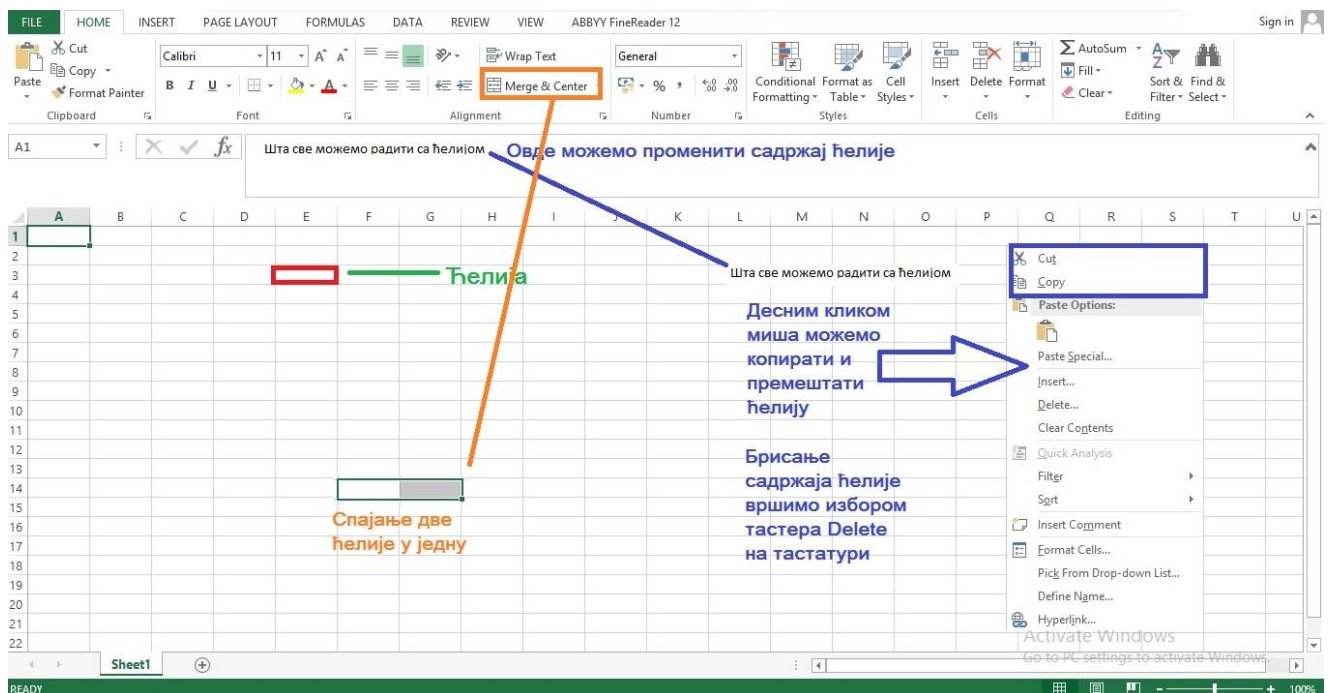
FILE HOME INSERT PAGE LAYOUT FORMULAS DATA REVIEW VIEW ABBYY FineReader 12 Sign in

Cut
Copy
Paste
Format Painter
Clipboard

Calibri 11
B I U
Font

Wrap Text
Merge & Center
Alignment

General
% ,
Number

Conditional Formatting
Format as Table
Cell Styles
Styles

Insert Delete Format
Cells

AutoSum
Fill
Clear
Sort & Filter
Find & Select
Editing

A1 fx Шта све можемо радити са ћелијом

Овде можемо променити садржај ћелије

A B C D E F G H I J K L M N O P Q R S T U

1 2 3 4 5 6 7 8 9 10 11 12 13 14 15 16 17 18 19 20 21 22

Ћелија

Шта све можемо радити са ћелијом

Cut
Copy
Paste Options:
Paste Special...
Insert...
Delete...
Clear Contents
Quick Analysis
Filter
Sort
Insert Comment
Format Cells...
Pick From Drop-down List...
Define Name...
Hyperlink...

Десним кликом миша можемо копирати и премештати ћелију

Брисање садржаја ћелије вршимо избором тастера Delete на тастатури

Спајање две ћелије у једну

Activate Windows
Go to PC settings to activate Windows.

Sheet1

READY 100%